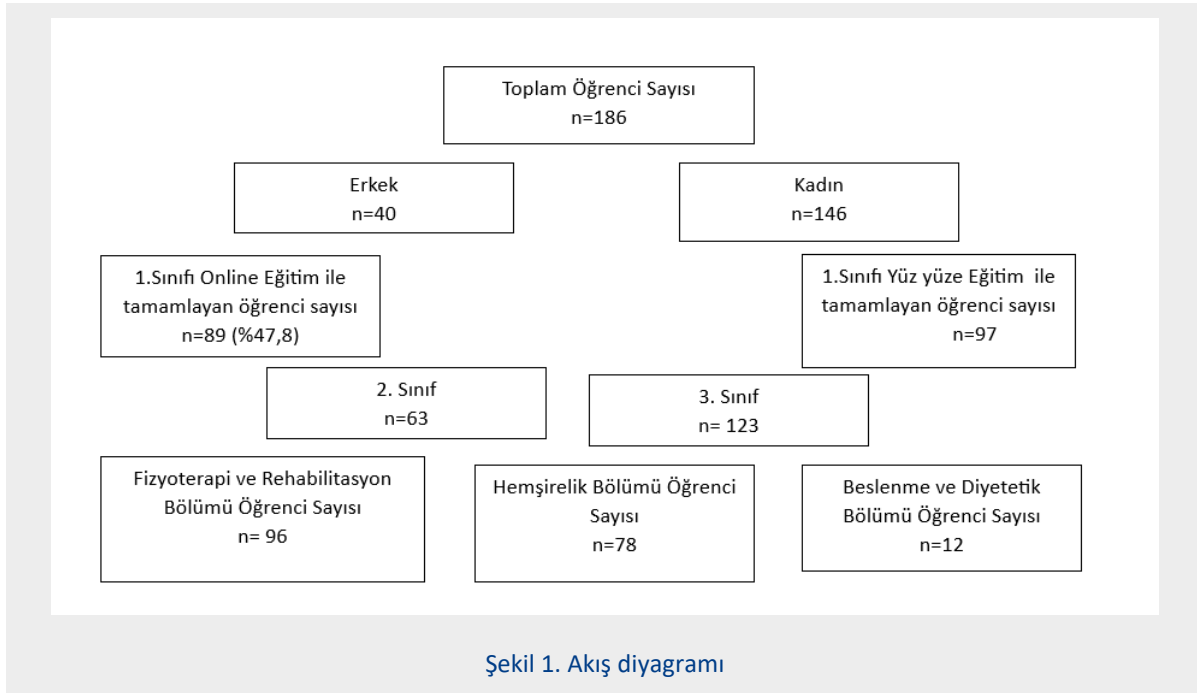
Toplam Öğrenci Sayısı
n=186

Erkek
n=40

Kadın
n=146

1.Sınıfı Online Eğitim ile tamamlayan öğrenci sayısı
n=89 (%47,8)

1.Sınıfı Yüz yüze Eğitim ile tamamlayan öğrenci sayısı
n=97

2. Sınıf
n=63

3. Sınıf
n= 123

Fizyoterapi ve Rehabilitasyon Bölümü Öğrenci Sayısı
n= 96

Hemşirelik Bölümü Öğrenci Sayısı
n=78

Beslenme ve Diyetetik Bölümü Öğrenci Sayısı
n=12

Şekil 1. Akış diyagramı